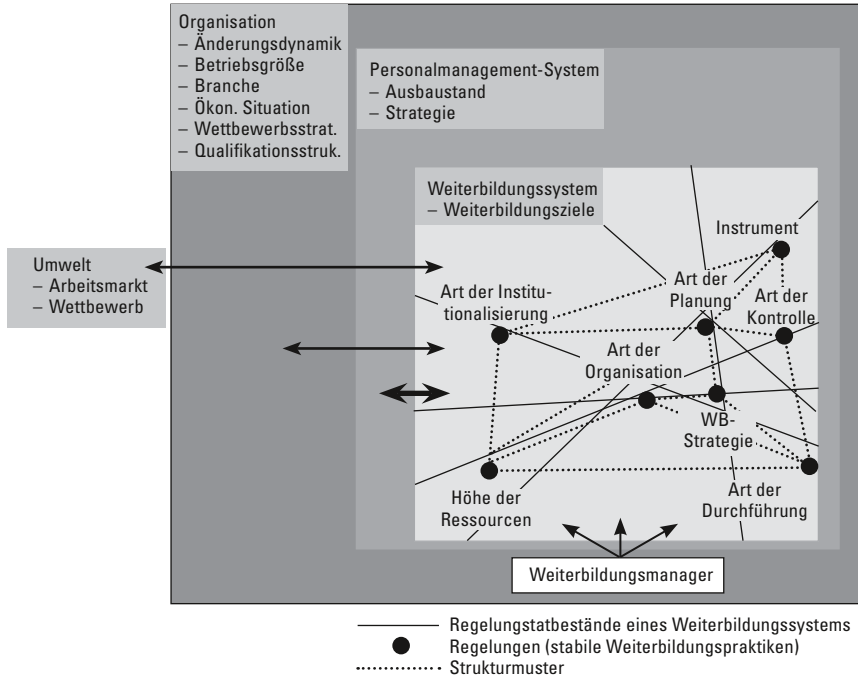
Organisation
– Änderungsdynamik
– Betriebsgröße
– Branche
– Ökon. Situation
– Wettbewerbsstrat.
– Qualifikationsstruk.

Personalmanagement-System
– Ausbaustand
– Strategie

Weiterbildungssystem
– Weiterbildungsziele

Umwelt
– Arbeitsmarkt
– Wettbewerb

Instrument

Art der Institutionalisierung

Art der Planung

Art der Kontrolle

Art der Organisation

WB-Strategie

Höhe der Ressourcen

Art der Durchführung

Weiterbildungsmanager

Regelungstatbestände eines Weiterbildungssystems
Regelungen (stabile Weiterbildungspraktiken)
Strukturmuster